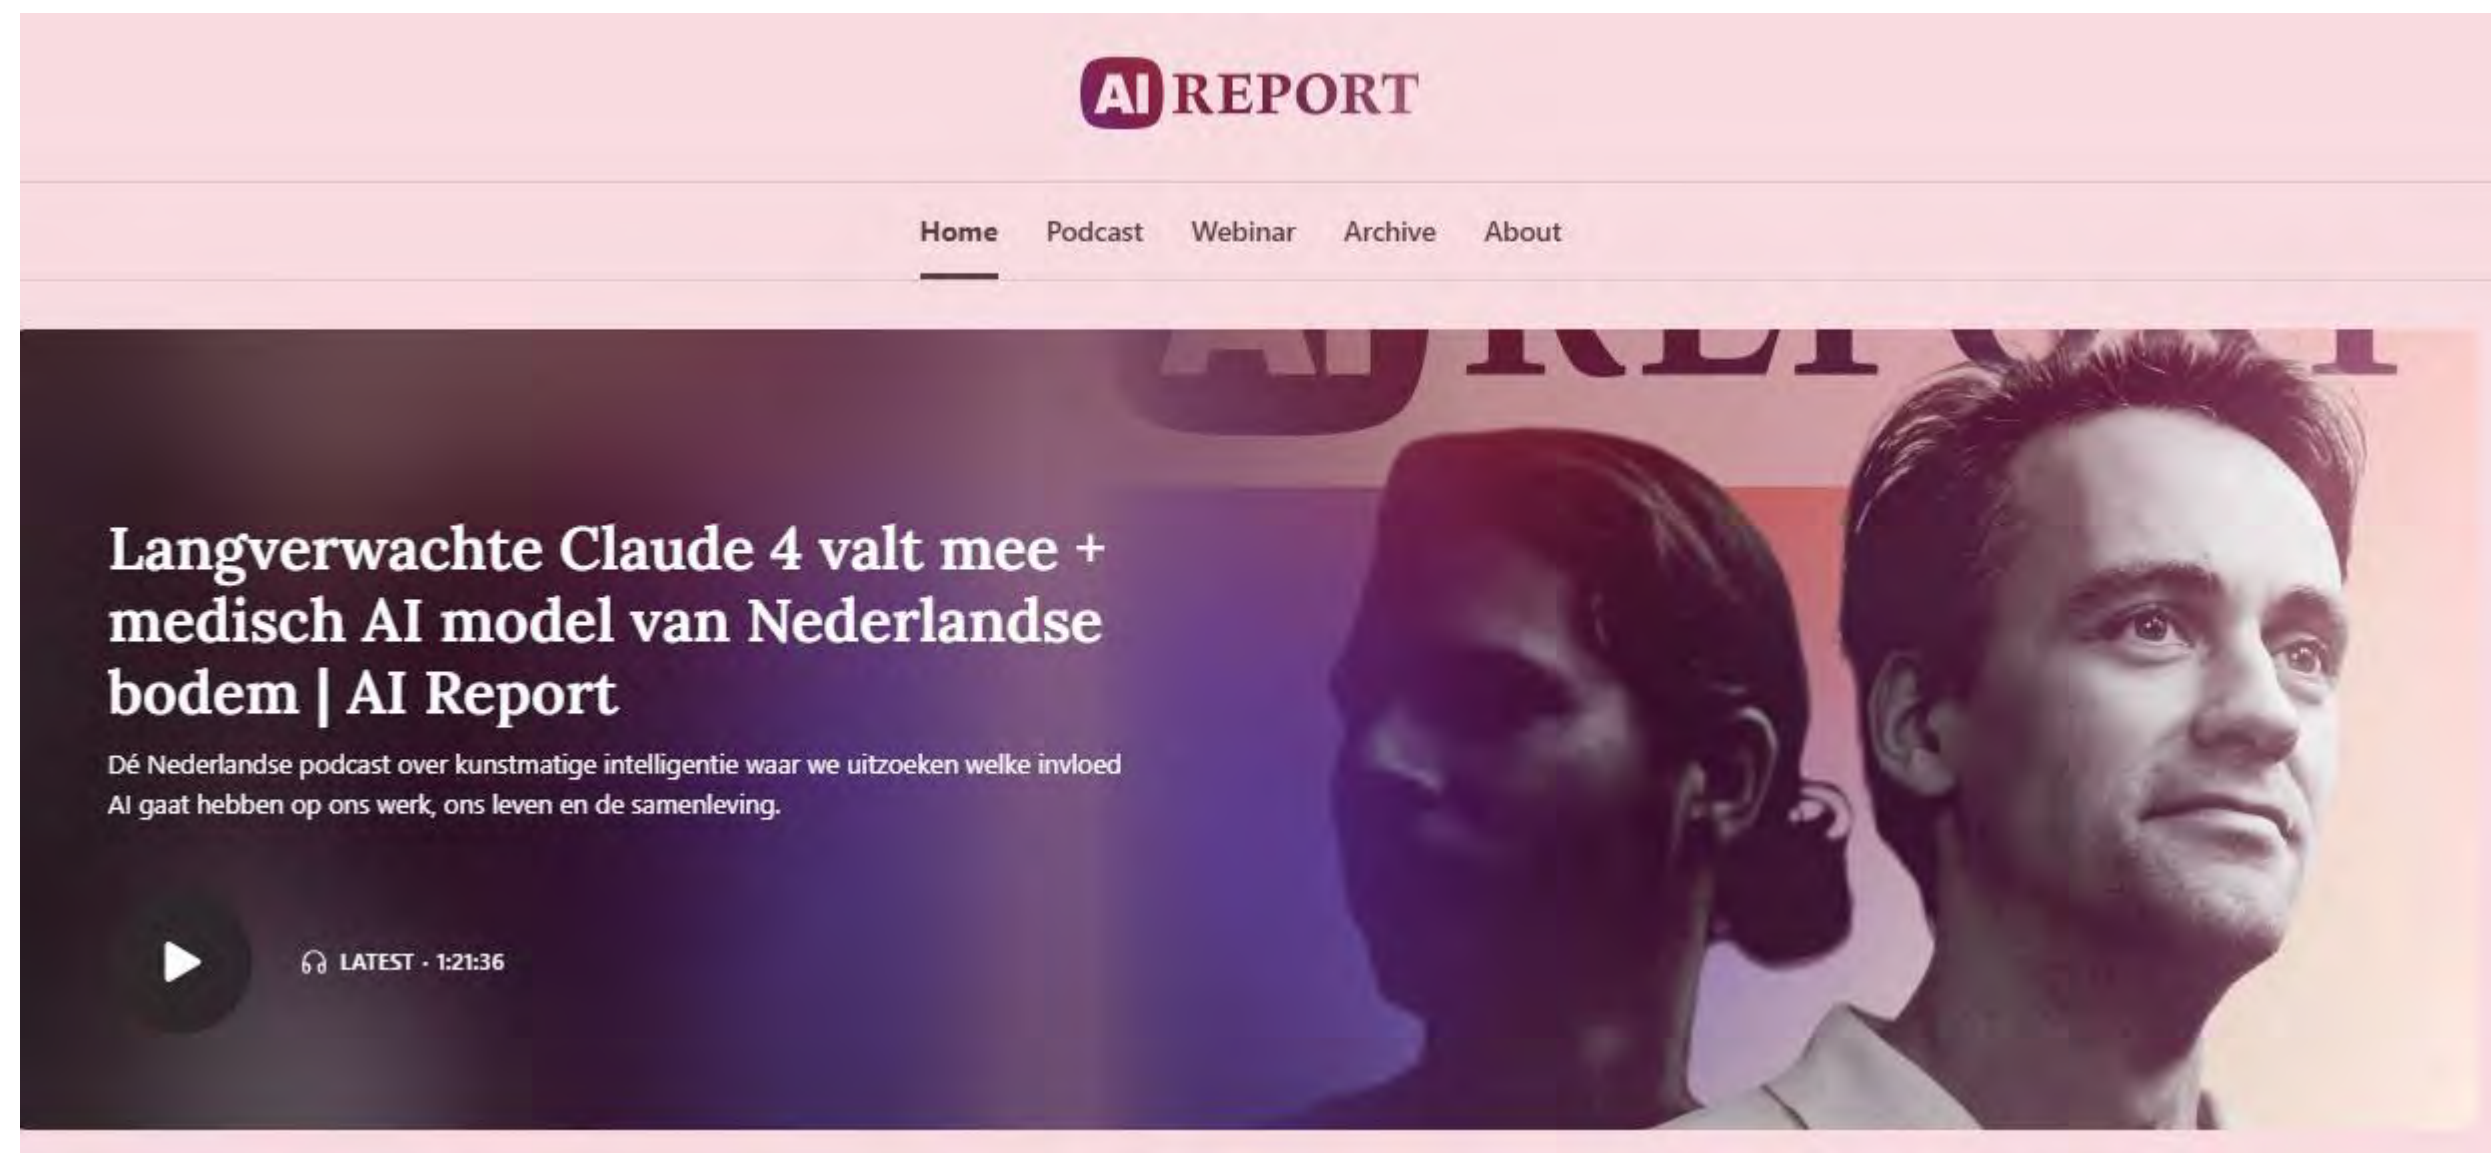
AI REPORT

Home Podcast Webinar Archive About

Langverwachte Claude 4 valt mee + medisch AI model van Nederlandse bodem | AI Report

Dé Nederlandse podcast over kunstmatige intelligentie waar we uitzoeken welke invloed AI gaat hebben op ons werk, ons leven en de samenleving.

LATEST · 1:21:36